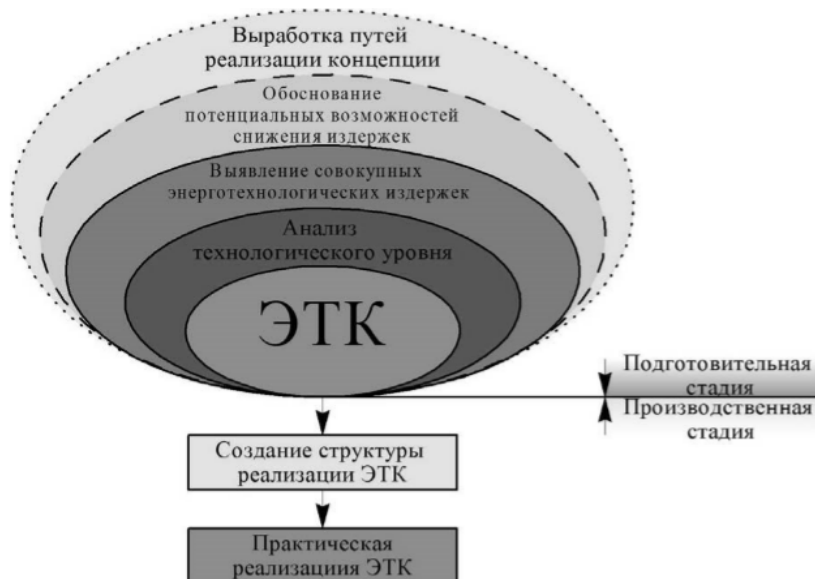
Выработка путей реализации концепции

Обоснование потенциальных возможностей снижения издержек

Выявление совокупных энерготехнологических издержек

Анализ технологического уровня

ЭТК

Подготовительная стадия

Производственная стадия

Создание структуры реализации ЭТК

Практическая реализация ЭТК